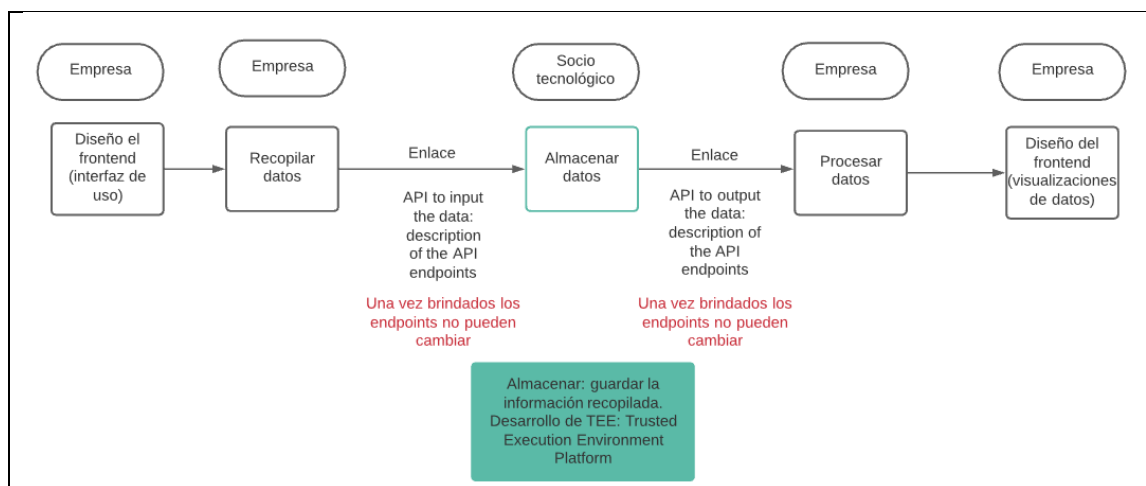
Empresa

Empresa

Socio tecnológico

Empresa

Empresa

Diseño el frontend (interfaz de uso)

Recopilar datos

Enlace

API to input the data: description of the API endpoints

Una vez brindados los endpoints no pueden cambiar

Almacenar datos

Enlace

API to output the data: description of the API endpoints

Una vez brindados los endpoints no pueden cambiar

Procesar datos

Diseño del frontend (visualizaciones de datos)

Almacenar: guardar la información recopilada. Desarrollo de TEE: Trusted Execution Environment Platform